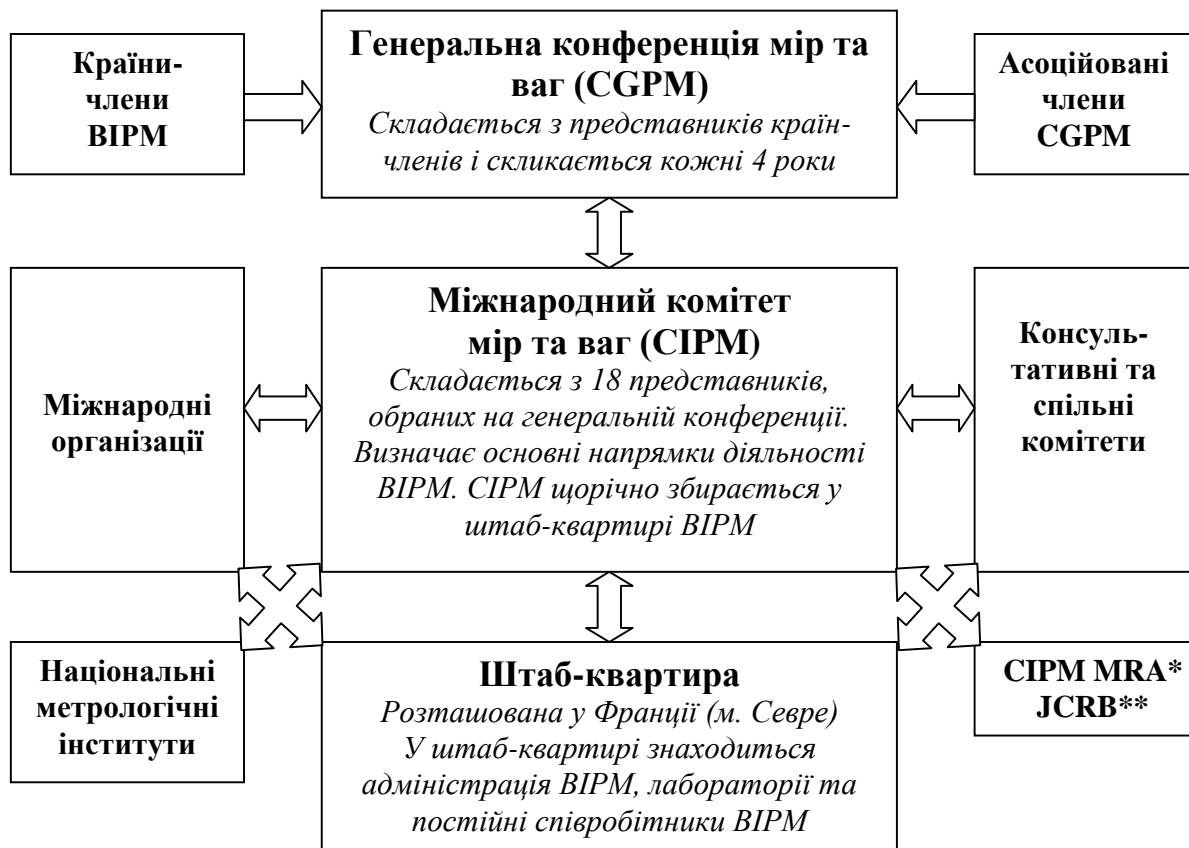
Країни-члени BIPM

Генеральна конференція мір та ваг (CGPM)
Складається з представників країн-членів і скликається кожні 4 роки

Асоційовані члени CGPM

Міжнародні організації

Міжнародний комітет мір та ваг (CIPM)
Складається з 18 представників, обраних на генеральній конференції. Визначає основні напрямки діяльності BIPM. CIPM щорічно збирається у штаб-квартирі BIPM

Консультативні та спільні комітети

Національні метрологічні інститути

Штаб-квартира
Розташована у Франції (м. Севре)
У штаб-квартирі знаходиться адміністрація BIPM, лабораторії та постійні співробітники BIPM

CIPM MRA*
JCRB**